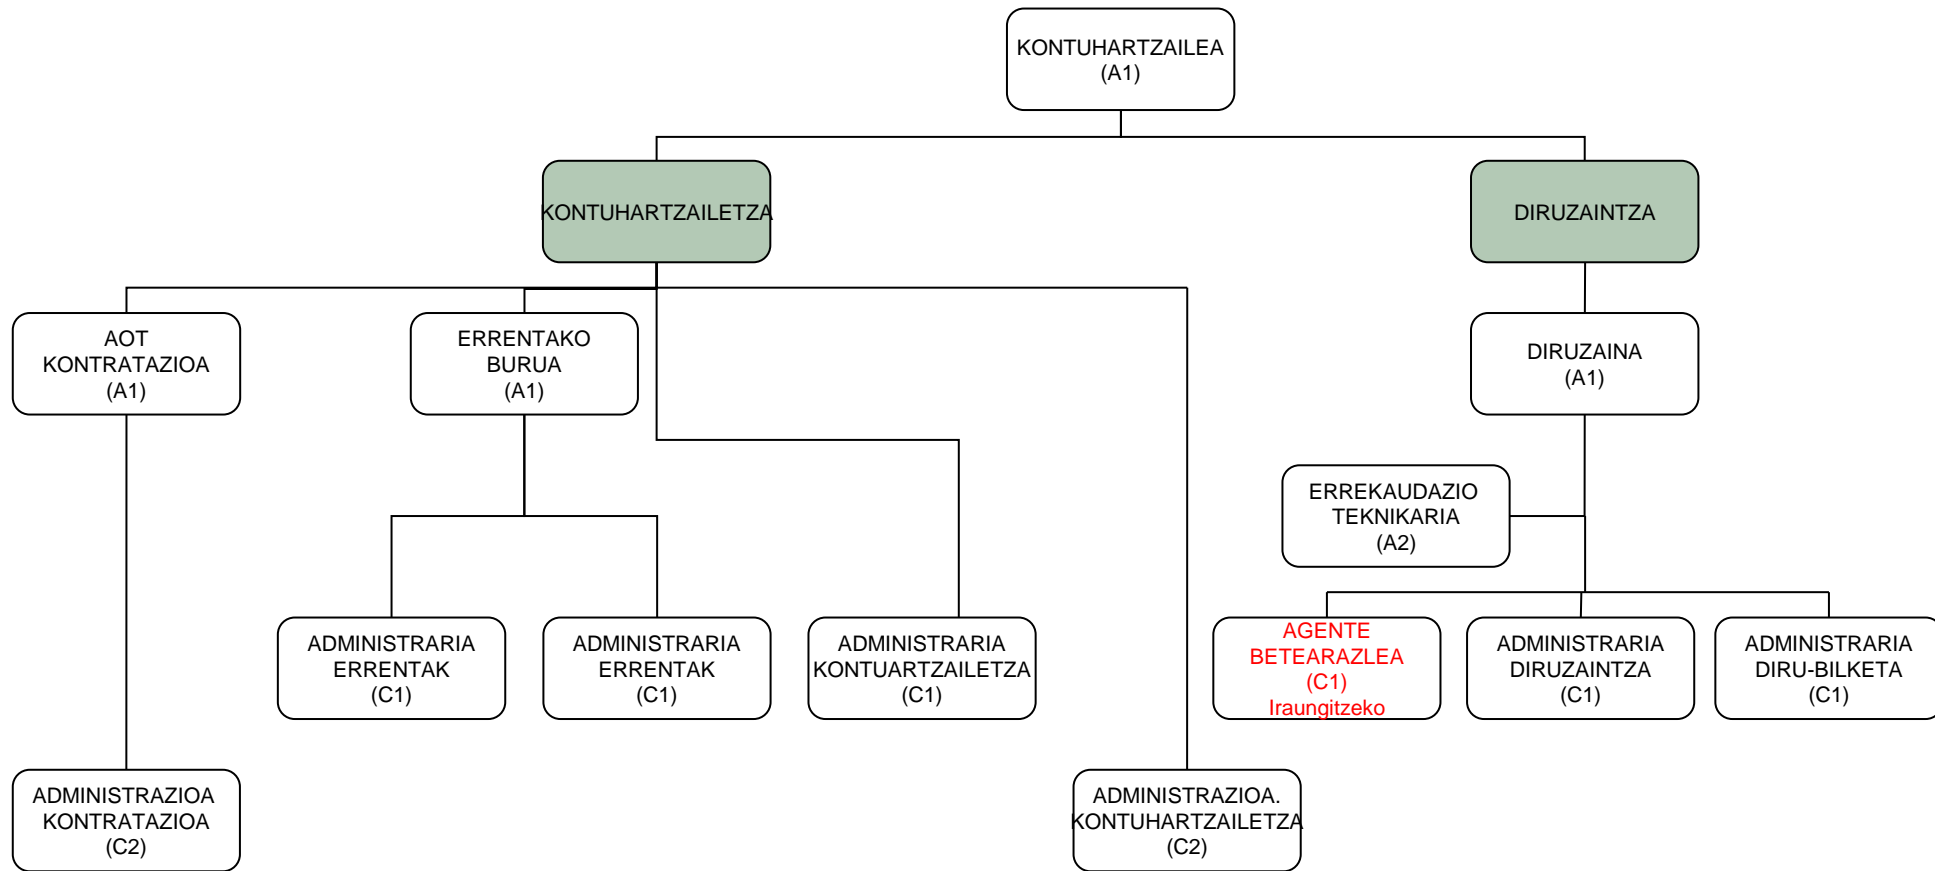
KONTUHARTZAILEA
(A1)

KONTUHARTZAILETZA

DIRUZAINTZA

AOT
KONTRATAZIOA
(A1)

ERRENTAKO
BURUA
(A1)

DIRUZAINA
(A1)

ERREKAUDAZIO
TEKNIKARIA
(A2)

ADMINISTRARIA
ERRENTAK
(C1)

ADMINISTRARIA
ERRENTAK
(C1)

ADMINISTRARIA
KONTUARTZAILETZA
(C1)

AGENTE
BETEARAZLEA
(C1)
Iraungitzeko

ADMINISTRARIA
DIRUZAINTZA
(C1)

ADMINISTRARIA
DIRU-BILKETA
(C1)

ADMINISTRAZIOA
KONTRATAZIOA
(C2)

ADMINISTRAZIOA.
KONTUHARTZAILETZA
(C2)